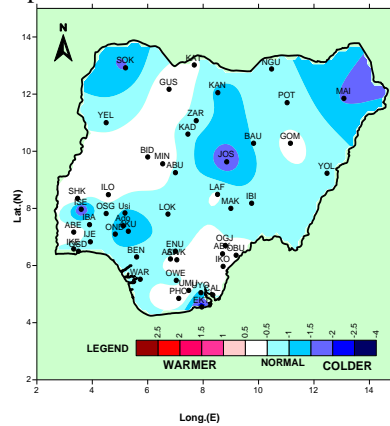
N

14
12
10
8
6
4
2

Lat.(N)

SOK
KAT
NGU
GUS
KAN
MAI
POT
YEL
ZAR
KAD
BAU
GOM
JOS
BID
MIN
ABU
YOL
LAF
SHK
ILO
IBI
MAK
ISE
OSG
Usi
LOK
IBA
ABE
ADO
IJE
AKU
OND
IKE
LAD
BEN
ENU
ASA
AWK
OGJ
ABK
OBU
IKO
WAR
OWE
UMU
UYO
PHO
CAL
EKE

LEGEND
2.5
2
1.5
1
0.5
0
-0.5
-1
-1.5
-2
-2.5
-4
WARMER
NORMAL
COLDER

2
4
6
8
10
12
14

Long.(E)